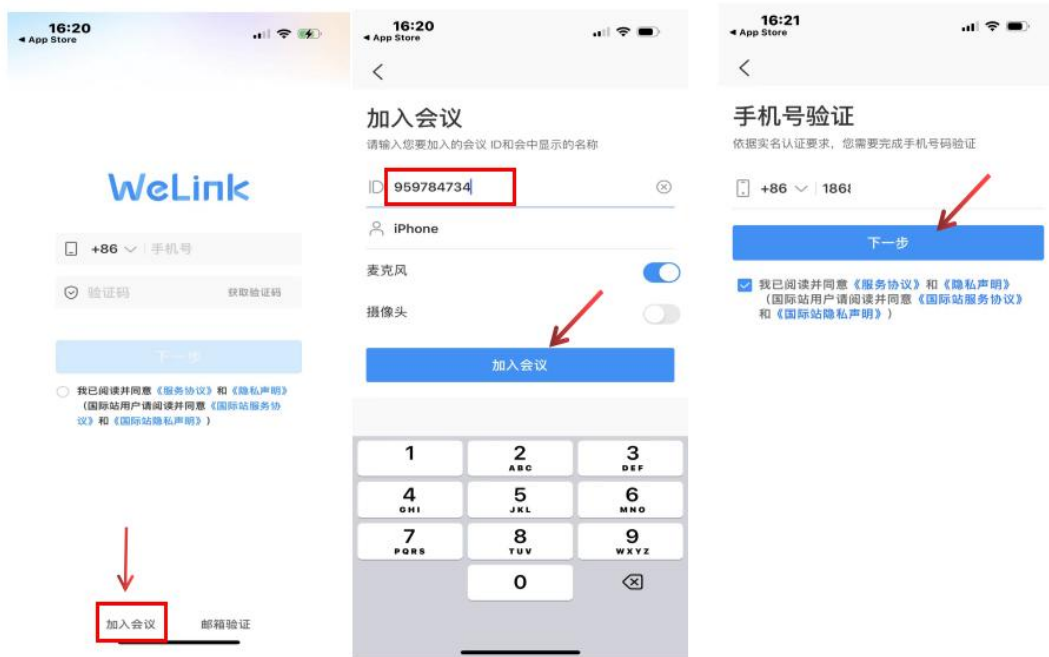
16:20
◂ App Store

WeLink

+86 ∨ 手机号

验证码 获取验证码

下一步

我已阅读并同意《服务协议》和《隐私声明》（国际站用户请阅读并同意《国际站服务协议》和《国际站隐私声明》）

加入会议 邮箱验证

16:20
◂ App Store

<

加入会议

请输入您要加入的会议 ID和会中显示的名称

ID 959784734

iPhone

麦克风

摄像头

加入会议

| 1 | 2 ABC | 3 DEF |
|---|---|---|
| 4 GHI | 5 JKL | 6 MNO |
| 7 PQRS | 8 TUV | 9 WXYZ |
| | 0 | ⌫ |

16:21
◂ App Store

<

手机号验证

依据实名认证要求，您需要完成手机号码验证

+86 ∨ 1868

下一步

我已阅读并同意《服务协议》和《隐私声明》（国际站用户请阅读并同意《国际站服务协议》和《国际站隐私声明》）